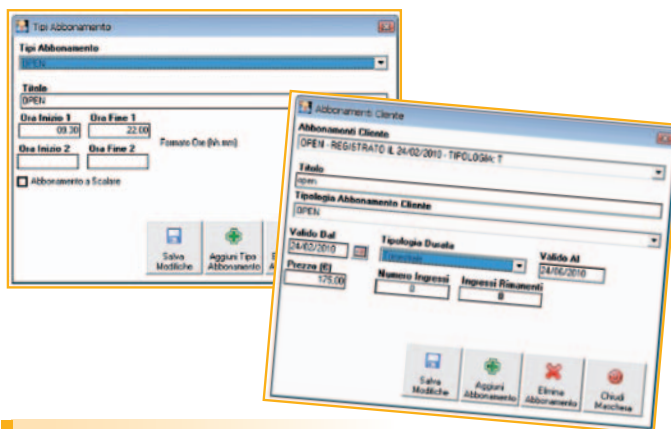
Tipi Abbonamento

Tipi Abbonamento

OPEN

Titolo

OPEN

Ora Inizio 1

09.30

Ora Fine 1

22.00

Formato Ore (hh.mm)

Ora Inizio 2

Ora Fine 2

Abbonamento a Scalare

Salva Modifiche

Aggiungi Tipo Abbonamento

Abbonamenti Cliente

Abbonamenti Cliente

OPEN - REGISTRATO IL 24/02/2010 - TIPOLOGIA: T

Titolo

open

Tipologia Abbonamento Cliente

OPEN

Valido Dal

24/02/2010

Tipologia Durata

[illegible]

Valido Al

24/06/2010

Prezzo (€)

175,00

Numero Ingressi

0

Ingressi Rimanenti

0

Salva Modifiche

Aggiungi Abbonamento

Elimina Abbonamento

Chiudi Maschera